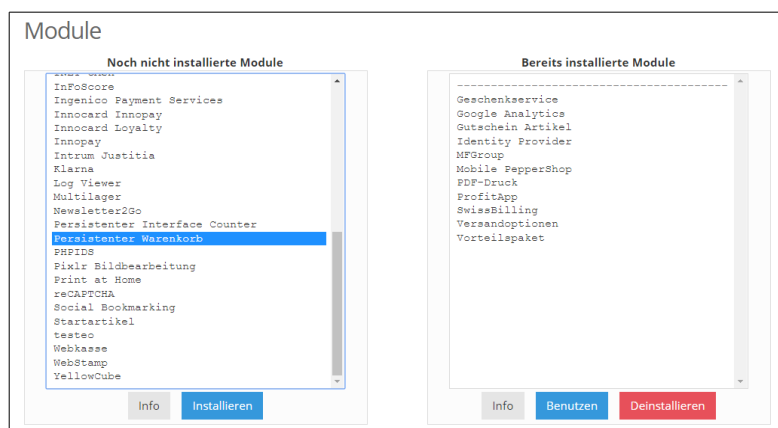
Module

Noch nicht installierte Module

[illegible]
InFoScore
Ingenico Payment Services
Innocard Innopay
Innocard Loyalty
Innopay
Intrum Justitia
Klarna
Log Viewer
Multilager
Newsletter2Go
Persistenter Interface Counter
Persistenter Warenkorb
PHPIDS
Pixlr Bildbearbeitung
Print at Home
reCAPTCHA
Social Bookmarking
Startartikel
testeo
Webkasse
WebStamp
YellowCube

Info Installieren

Bereits installierte Module

--------------------------------------------
Geschenkservice
Google Analytics
Gutschein Artikel
Identity Provider
MFGroup
Mobile PepperShop
PDF-Druck
ProfitApp
SwissBilling
Versandoptionen
Vorteilspaket

Info Benutzen Deinstallieren